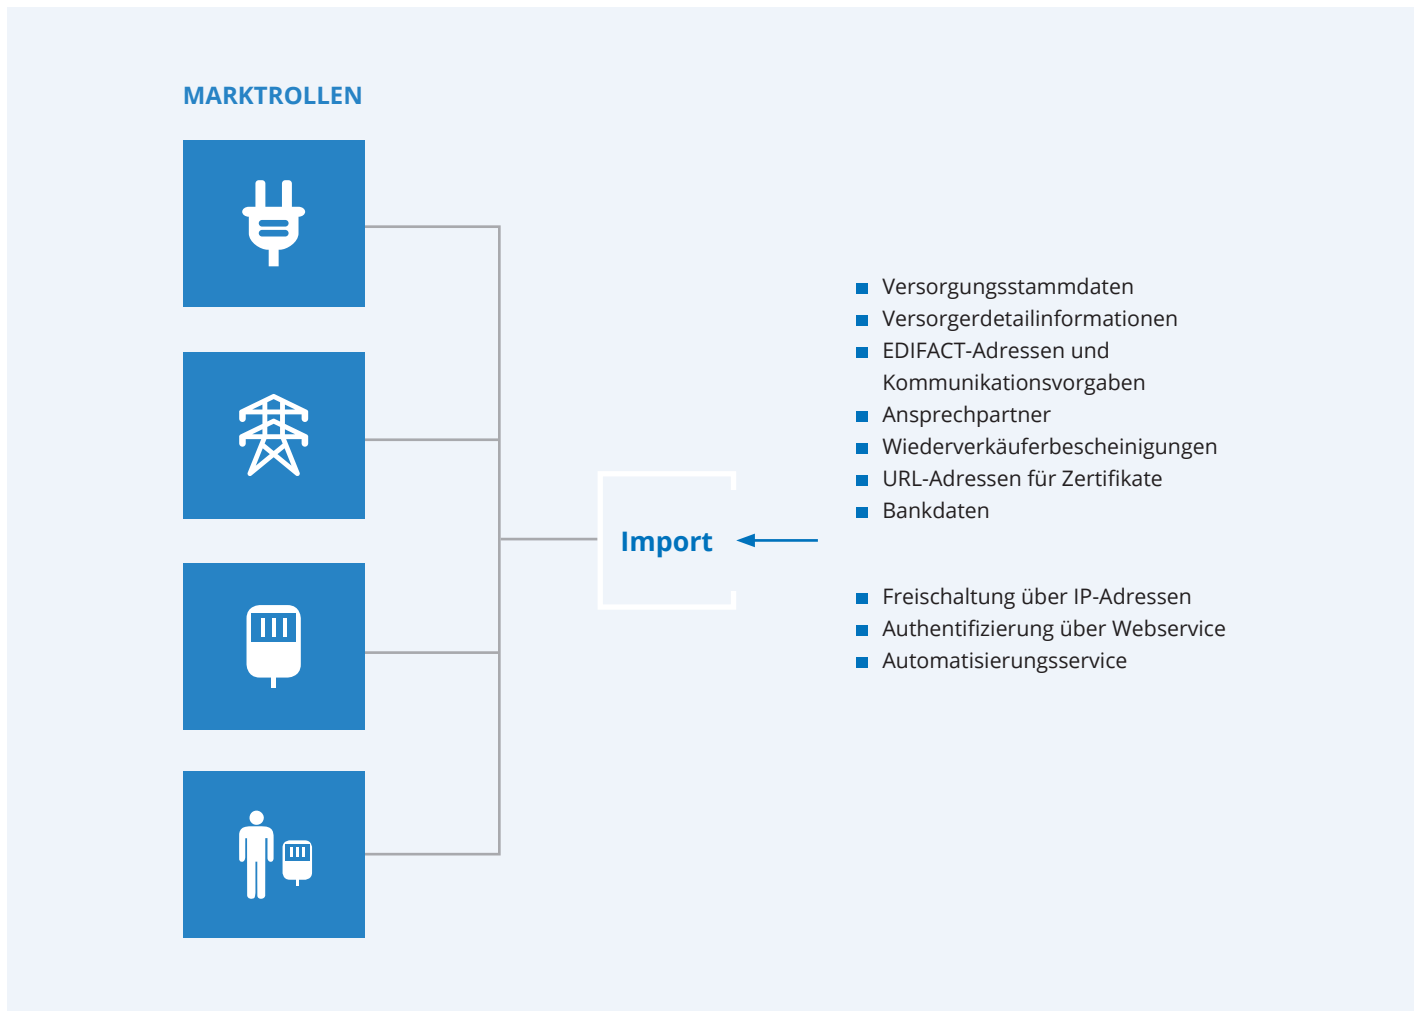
MARKTROLLEN

Import

- Versorgungsstammdaten
- Versorgerdetailinformationen
- EDIFACT-Adressen und Kommunikationsvorgaben
- Ansprechpartner
- Wiederverkäuferbescheinigungen
- URL-Adressen für Zertifikate
- Bankdaten

- Freischaltung über IP-Adressen
- Authentifizierung über Webservice
- Automatisierungsservice